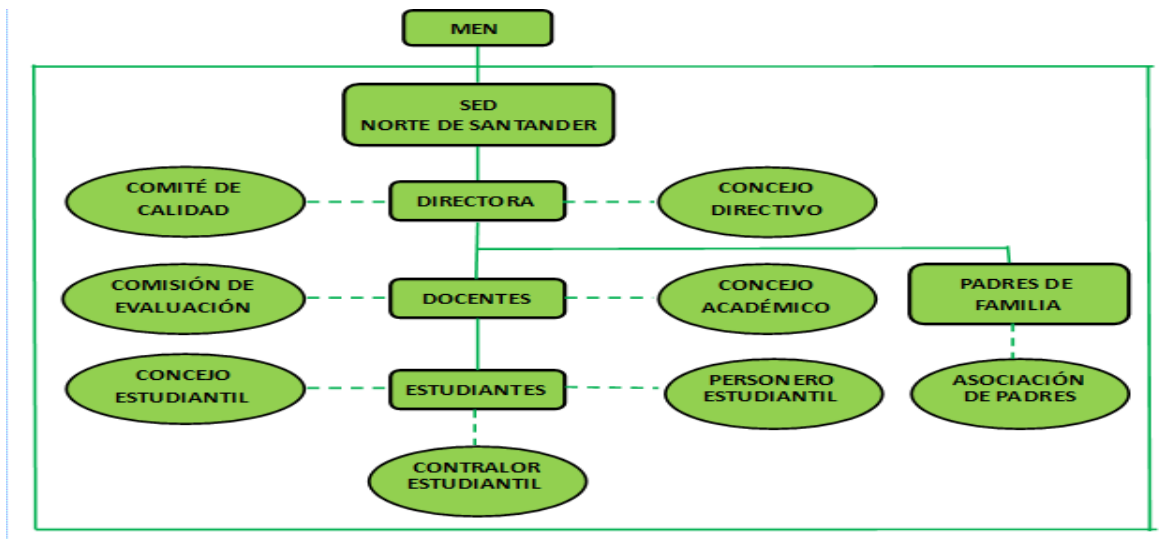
MEN

SED
NORTE DE SANTANDER

COMITÉ DE CALIDAD

DIRECTORA

CONCEJO DIRECTIVO

COMISIÓN DE EVALUACIÓN

DOCENTES

CONCEJO ACADÉMICO

PADRES DE FAMILIA

CONCEJO ESTUDIANTIL

ESTUDIANTES

PERSONERO ESTUDIANTIL

ASOCIACIÓN DE PADRES

CONTRALOR ESTUDIANTIL